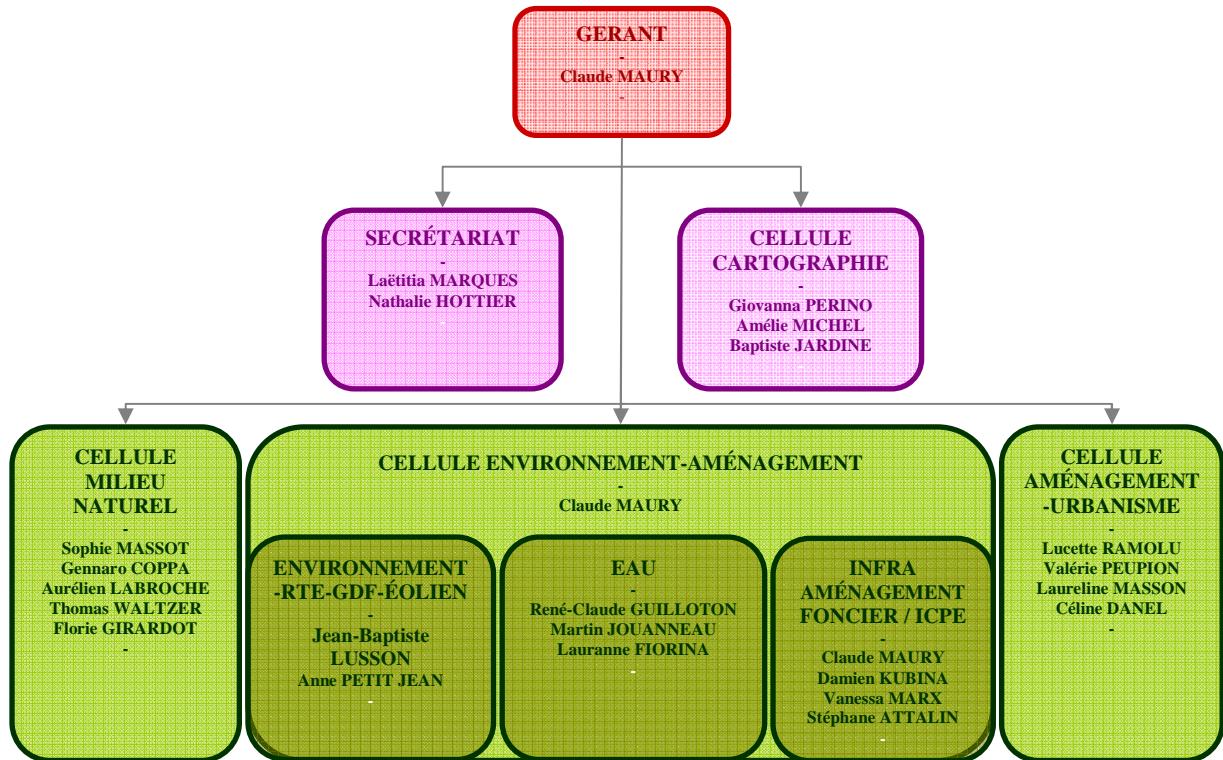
GERANT
-
Claude MAURY
-

SECRÉTARIAT
-
Laëtitia MARQUES
Nathalie HOTTIER

CELLULE CARTOGRAPHIE
-
Giovanna PERINO
Amélie MICHEL
Baptiste JARDINE
-

CELLULE MILIEU NATUREL
-
Sophie MASSOT
Gennaro COPPA
Aurélien LABROCHE
Thomas WALTZER
Florie GIRARDOT
-

CELLULE ENVIRONNEMENT-AMÉNAGEMENT
-
Claude MAURY

ENVIRONNEMENT -RTE-GDF-ÉOLIEN
-
Jean-Baptiste LUSSON
Anne PETIT JEAN
-

EAU
-
René-Claude GUILLOTON
Martin JOUANNEAU
Lauranne FIORINA
-

INFRA AMÉNAGEMENT FONCIER / ICPE
-
Claude MAURY
Damien KUBINA
Vanessa MARX
Stéphane ATTALIN
-

CELLULE AMÉNAGEMENT -URBANISME
-
Lucette RAMOLU
Valérie PEUPION
Laureline MASSON
Céline DANEL
-